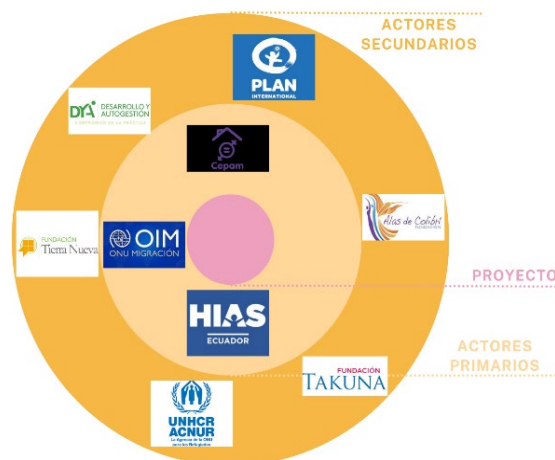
ACTORES SECUNDARIOS

PLAN INTERNATIONAL

DYA DESARROLLO Y AUTOGESTIÓN
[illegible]

Cepam

FUNDACIÓN Tierra Nueva

OIM ONU MIGRACIÓN

Alas de Colibrí
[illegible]

PROYECTO

HIAS ECUADOR

ACTORES PRIMARIOS

FUNDACIÓN TAKUNA

UNHCR ACNUR
La Agencia de la ONU para los Refugiados